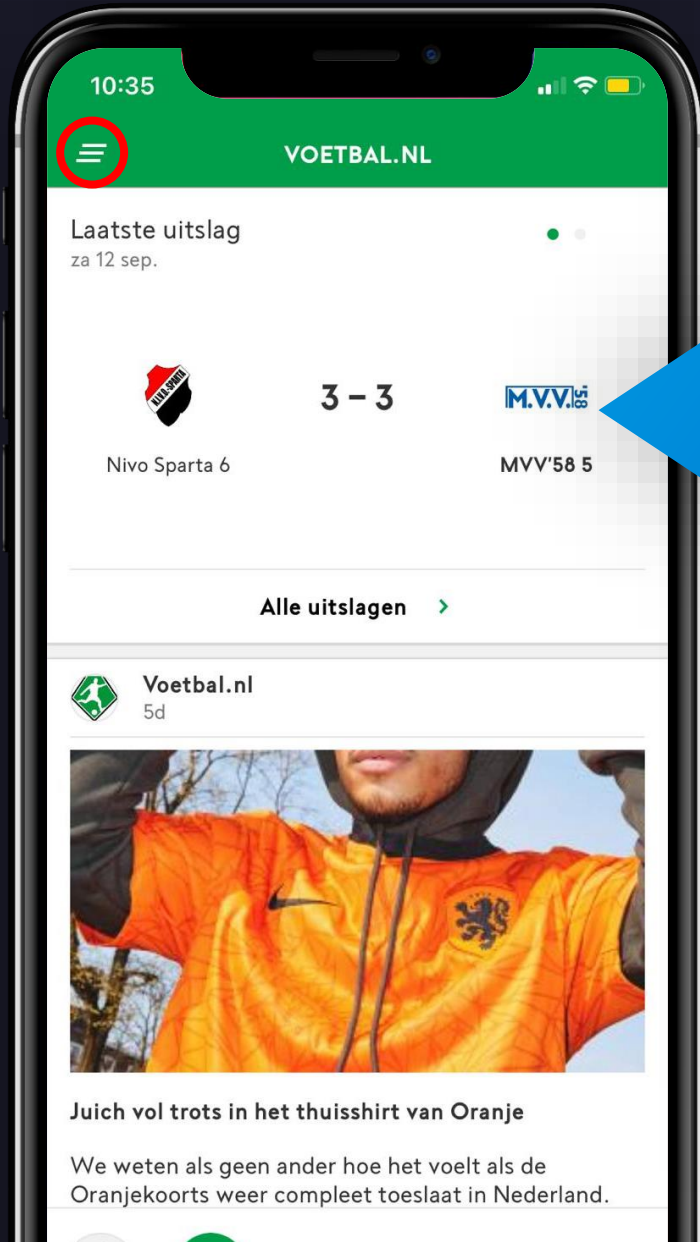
10:35

VOETBAL.NL

Laatste uitslag
za 12 sep.

N.V.V.O. SPARTA

3 – 3

M.V.V.'58

Nivo Sparta 6

MVV'58 5

Alle uitslagen >

Voetbal.nl
5d

Juich vol trots in het thuisshirt van Oranje

We weten als geen ander hoe het voelt als de Oranjekoorts weer compleet toeslaat in Nederland.